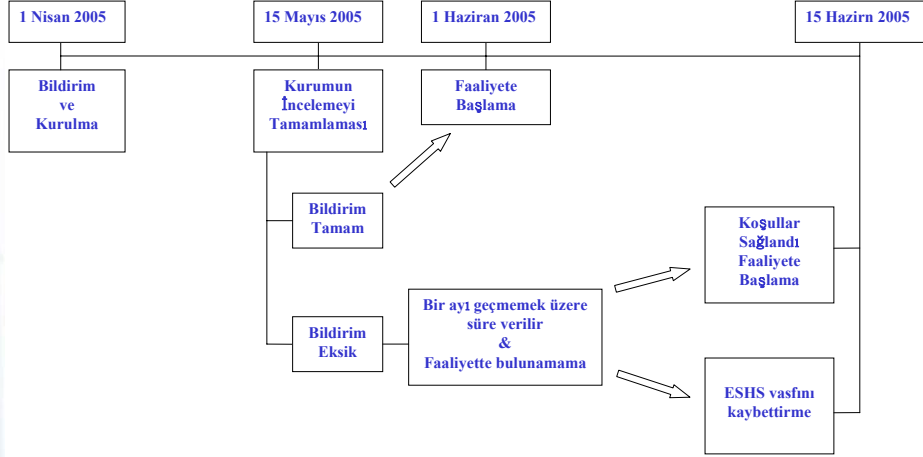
1 Nisan 2005

15 Mayıs 2005

1 Haziran 2005

15 Hazirn 2005

Bildirim ve Kurulma

Kurumun İncelemeyi Tamamlaması

Faaliyete Başlama

Bildirim Tamam

Koşullar Sağlandı Faaliyete Başlama

Bir ayı geçmemek üzere süre verilir & Faaliyette bulunamama

Bildirim Eksik

ESHS vasfını kaybettirme